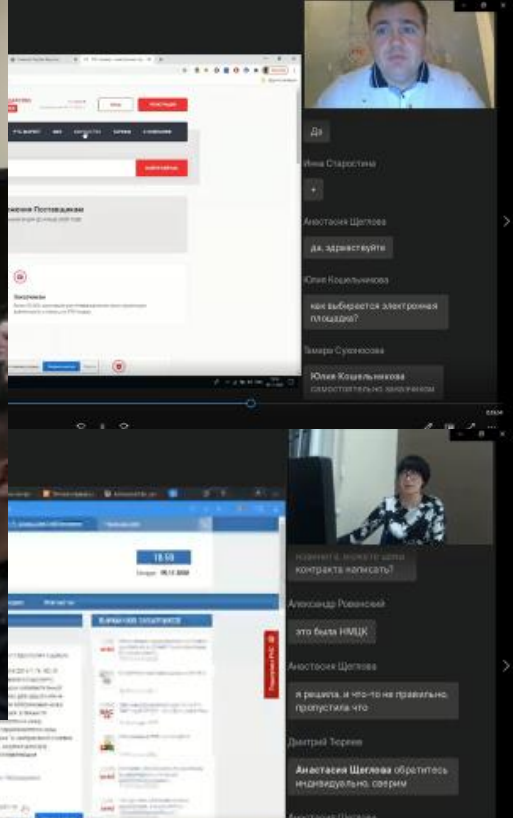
Да

Инна Старостина

+

Анастасия Щеглова

да, здравствуйте

Юлия Кошельникова

как выбирается электронная площадка?

Тамара Сухоносова

Юлия Кошельникова самостоятельно заказчиком

жения Поставщикам

Закупками

18:59

контракта написать?

Александр Ровенский

это была НМЦК

Анастасия Щеглова

я решила, и что-то не правильно, пропустила что

Дмитрий Терехов

Анастасия Щеглова обратитесь индивидуально, сверим